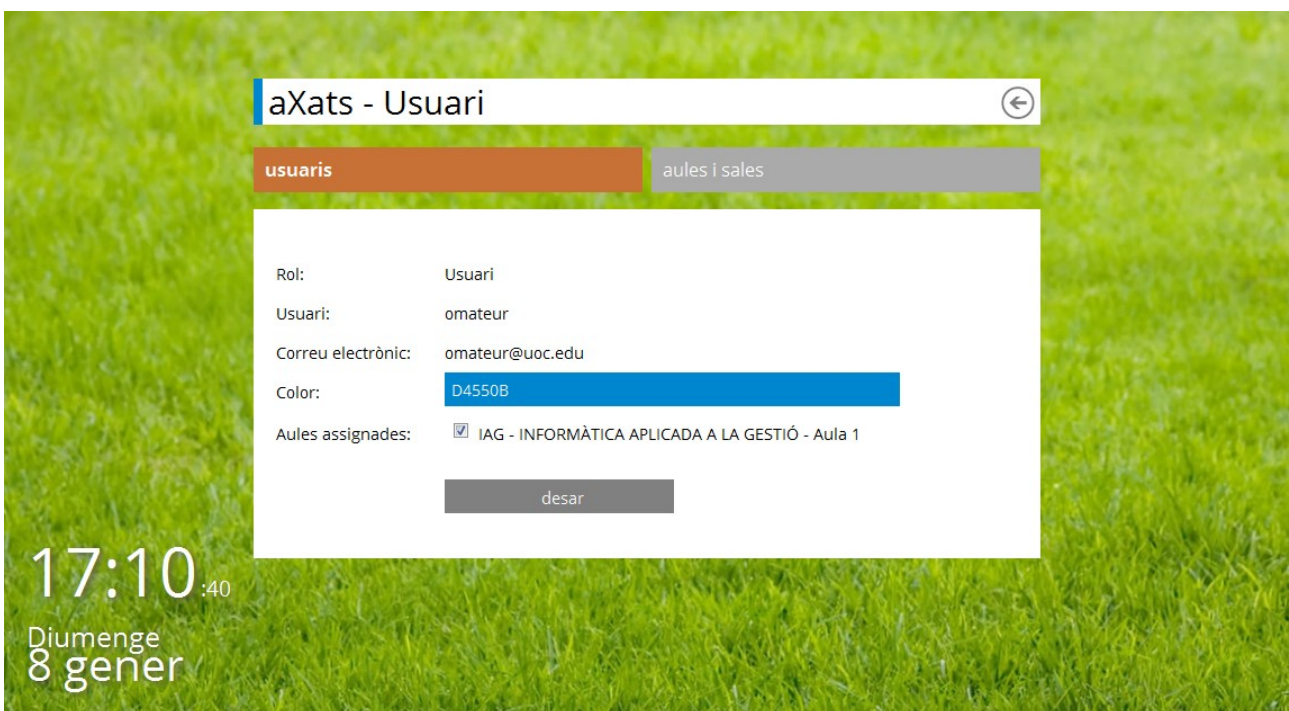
aXats - Usuari

usuaris

aules i sales

Rol: Usuari

Usuari: omateur

Correu electrònic: omateur@uoc.edu

Color: D4550B

Aules assignades: IAG - INFORMÀTICA APLICADA A LA GESTIÓ - Aula 1

desar

17:10:40

Diumenge
8 gener